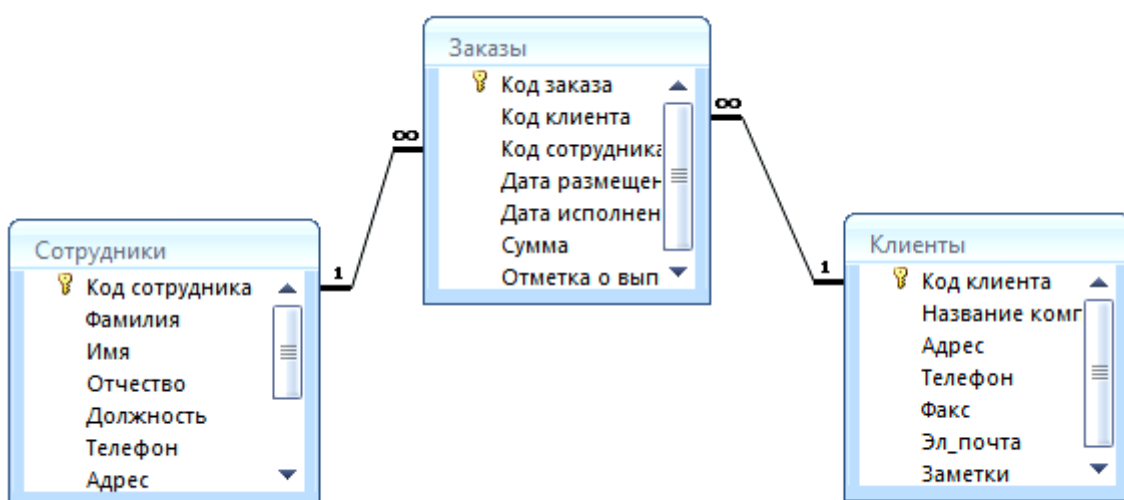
Заказы
Код заказа
Код клиента
Код сотрудника
Дата размещен
Дата исполнен
Сумма
Отметка о вып

Сотрудники
Код сотрудника
Фамилия
Имя
Отчество
Должность
Телефон
Адрес

Клиенты
Код клиента
Название комг
Адрес
Телефон
Факс
Эл_почта
Заметки

1
∞
∞
1